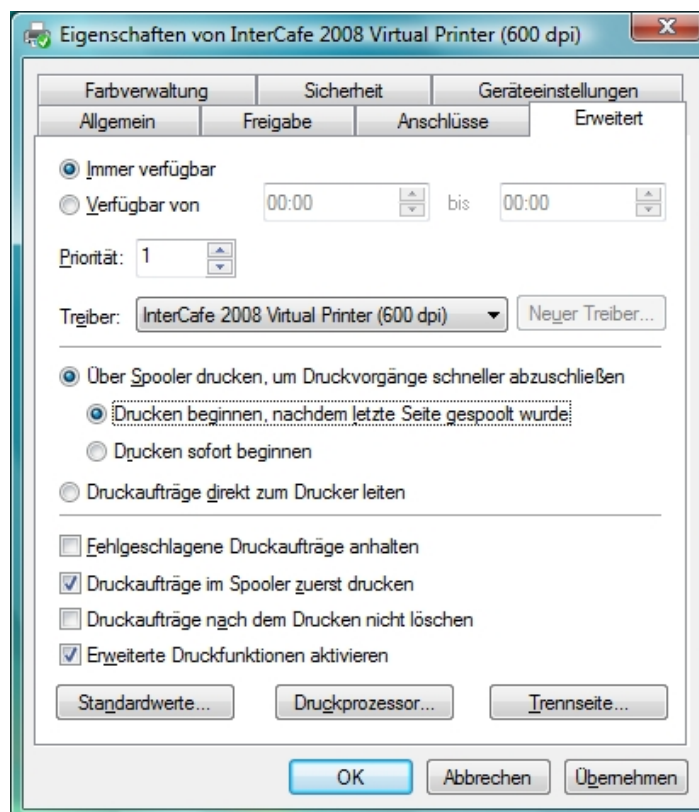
Eigenschaften von InterCafe 2008 Virtual Printer (600 dpi)

Farbverwaltung
Sicherheit
Geräteeinstellungen
Allgemein
Freigabe
Anschlüsse
Erweitert

Immer verfügbar
Verfügbar von 00:00 bis 00:00

Priorität: 1

Treiber: InterCafe 2008 Virtual Printer (600 dpi)
Neuer Treiber...

Über Spooler drucken, um Druckvorgänge schneller abzuschließen
Drucken beginnen, nachdem letzte Seite gespoolt wurde
Drucken sofort beginnen
Druckaufträge direkt zum Drucker leiten

Fehlgeschlagene Druckaufträge anhalten
Druckaufträge im Spooler zuerst drucken
Druckaufträge nach dem Drucken nicht löschen
Erweiterte Druckfunktionen aktivieren

Standardwerte...
Druckprozessor...
Trennseite...

OK
Abbrechen
Übernehmen